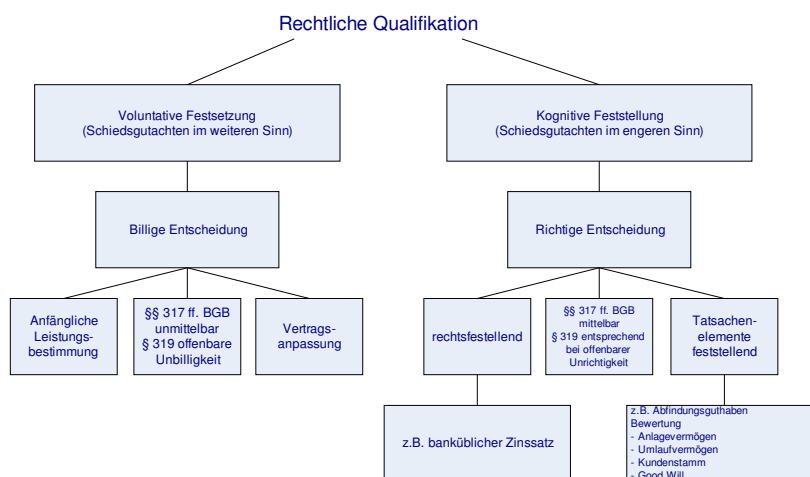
Rechtliche Qualifikation

Voluntative Festsetzung
(Schiedsgutachten im weiteren Sinn)

Billige Entscheidung

Anfängliche Leistungsbestimmung

§§ 317 ff. BGB unmittelbar
§ 319 offenbare Unbilligkeit

Vertragsanpassung

Kognitive Feststellung
(Schiedsgutachten im engeren Sinn)

Richtige Entscheidung

rechtsfestellend

z.B. banküblicher Zinssatz

§§ 317 ff. BGB mittelbar
§ 319 entsprechend bei offenbarer Unrichtigkeit

Tatsachenelemente feststellend

z.B. Abfindungsguthaben
Bewertung
- Anlagevermögen
- Umlaufvermögen
- Kundenstamm
- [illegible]